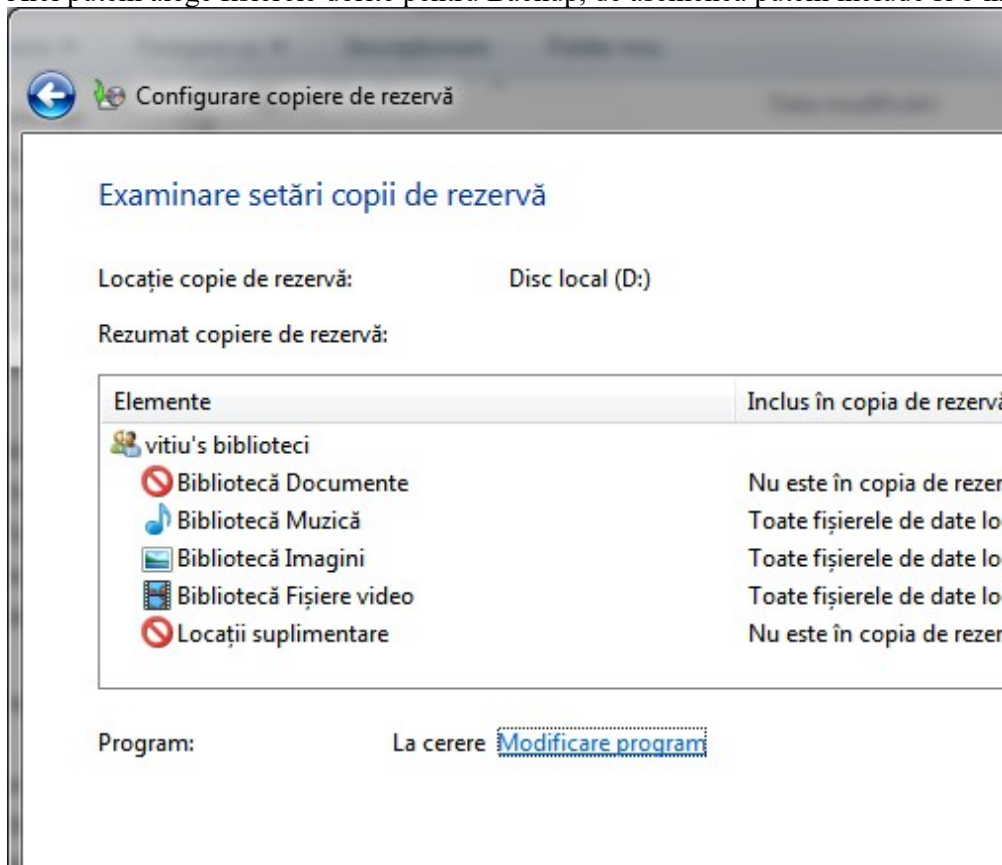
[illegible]

Configurare copiere de rezervă

Examinare setări copii de rezervă

Locație copie de rezervă: Disc local (D:)

Rezumat copiere de rezervă:

| Elemente | Inclus în copia de rezervă |
|---|---|
| vitiu's biblioteci | |
| Bibliotecă Documente | Nu este în copia de rezer |
| Bibliotecă Muzică | Toate fișierele de date lo |
| Bibliotecă Imagini | Toate fișierele de date lo |
| Bibliotecă Fișiere video | Toate fișierele de date lo |
| Locații suplimentare | Nu este în copia de rezer |

Program: La cerere Modificare program